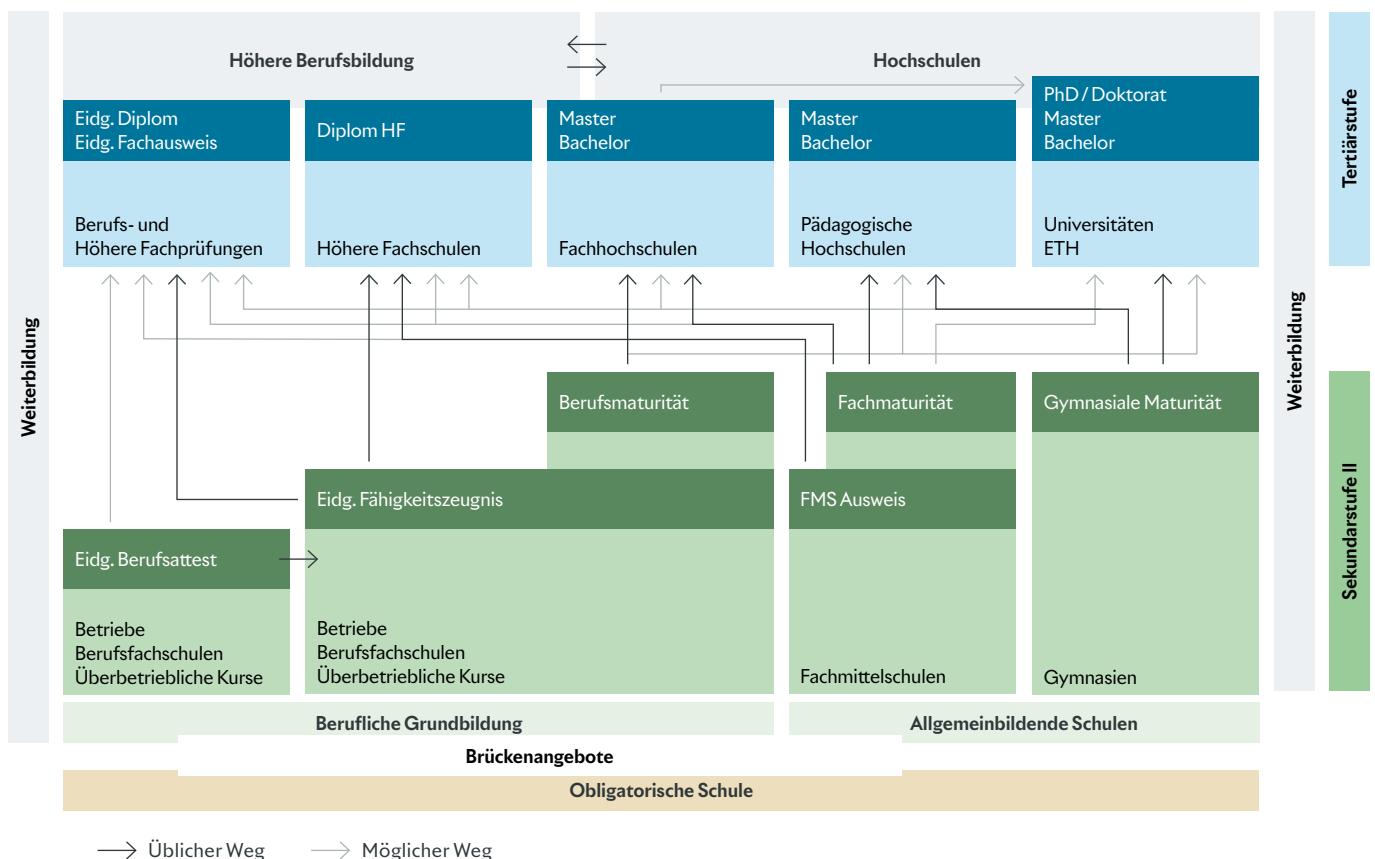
Weiterbildung

Höhere Berufsbildung

Hochschulen

Tertiärstufe

Eidg. Diplom
Eidg. Fachausweis

Berufs- und
Höhere Fachprüfungen

Diplom HF

Höhere Fachschulen

Master
Bachelor

Fachhochschulen

Master
Bachelor

Pädagogische
Hochschulen

PhD / Doktorat
Master
Bachelor

Universitäten
ETH

Weiterbildung

Berufsmaturität

Fachmaturität

Gymnasiale Maturität

Eidg. Fähigkeitszeugnis

FMS Ausweis

Eidg. Berufsattest

Sekundarstufe II

Betriebe
Berufsfachschulen
Überbetriebliche Kurse

Betriebe
Berufsfachschulen
Überbetriebliche Kurse

Fachmittelschulen

Gymnasien

Berufliche Grundbildung

Allgemeinbildende Schulen

Brückenangebote

Obligatorische Schule

Üblicher Weg Möglicher Weg